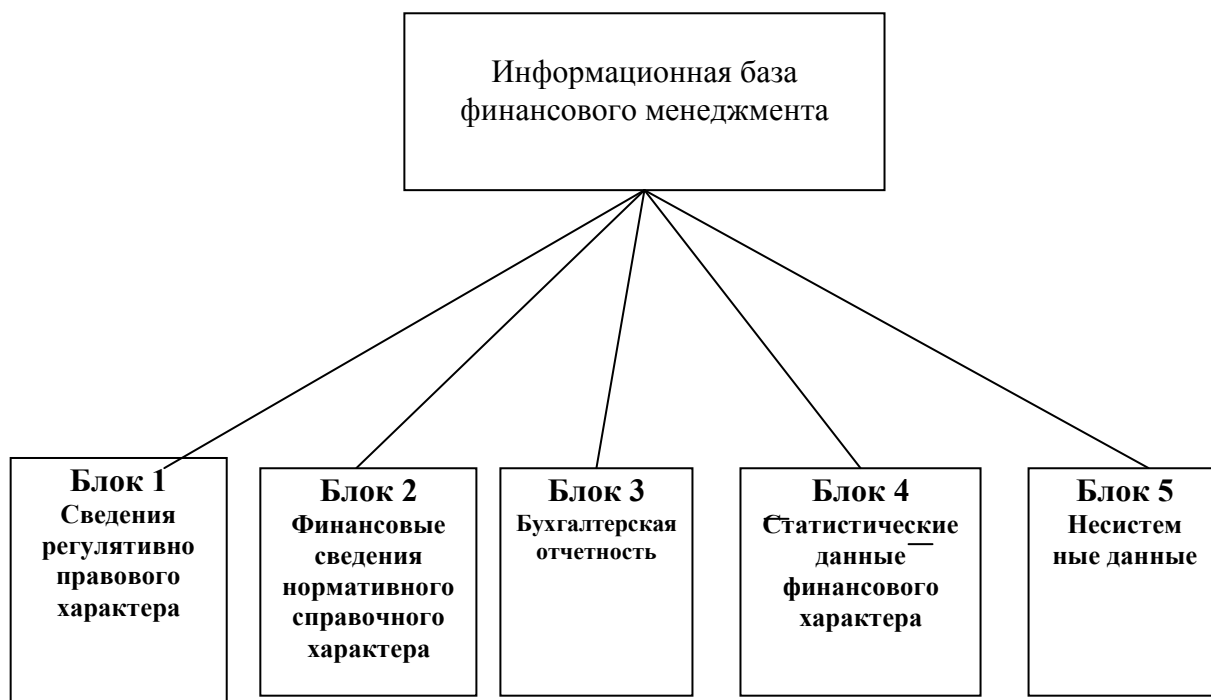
Информационная база финансового менеджмента

Блок 1
Сведения регулятивно правового характера

Блок 2
Финансовые сведения нормативного справочного характера

Блок 3
Бухгалтерская отчетность

Блок 4
Статистические данные финансового характера

Блок 5
Несистем ные данные